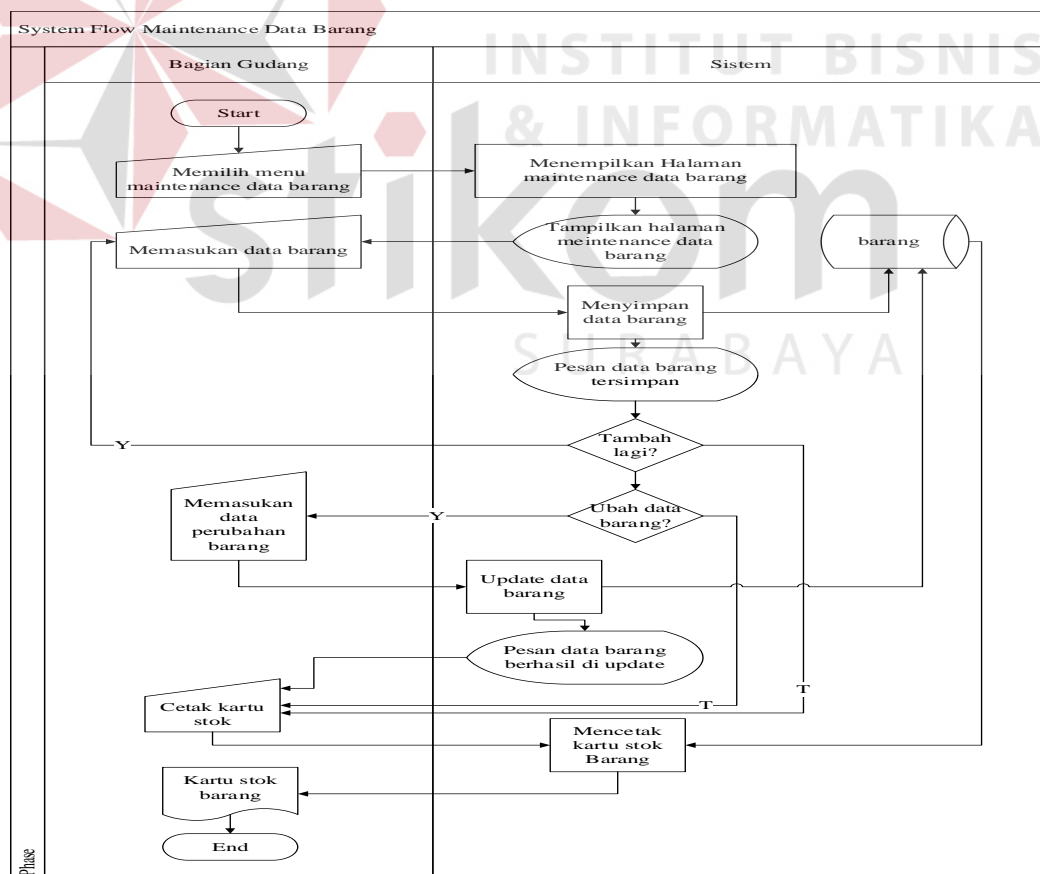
System Flow Maintenance Data Barang

Bagian Gudang

Sistem

INSTITUT BISNIS & INFORMATIKA

stikom

SURABAYA

Start

Memilih menu maintenance data barang

Menempilkan Halaman maintenance data barang

Tampilkan halaman meintenance data barang

barang

Memasukan data barang

Menyimpan data barang

Pesan data barang tersimpan

Y

Tambah lagi?

Memasukan data perubahan barang

Y

Ubah data barang?

Update data barang

Pesan data barang berhasil di update

T

Cetak kartu stok

T

Mencetak kartu stok Barang

Kartu stok barang

End

Phase